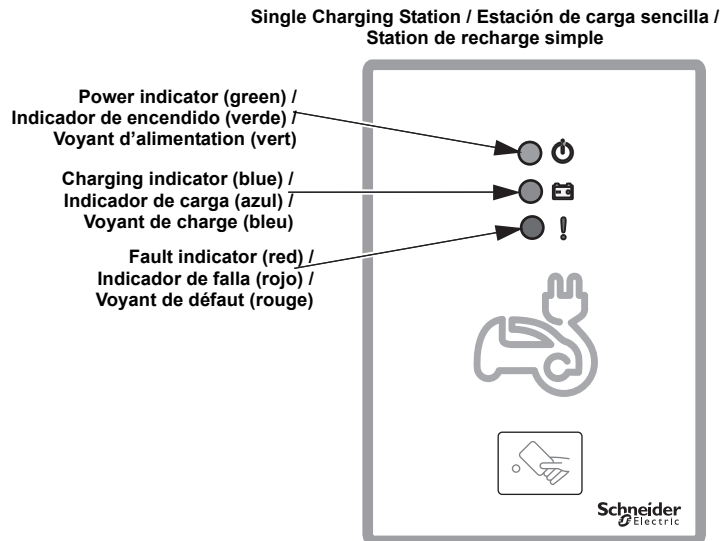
Single Charging Station / Estación de carga sencilla / Station de recharge simple

Power indicator (green) / Indicador de encendido (verde) / Voyant d’alimentation (vert)

Charging indicator (blue) / Indicador de carga (azul) / Voyant de charge (bleu)

Fault indicator (red) / Indicador de falla (rojo) / Voyant de défaut (rouge)

!

Schneider Electric